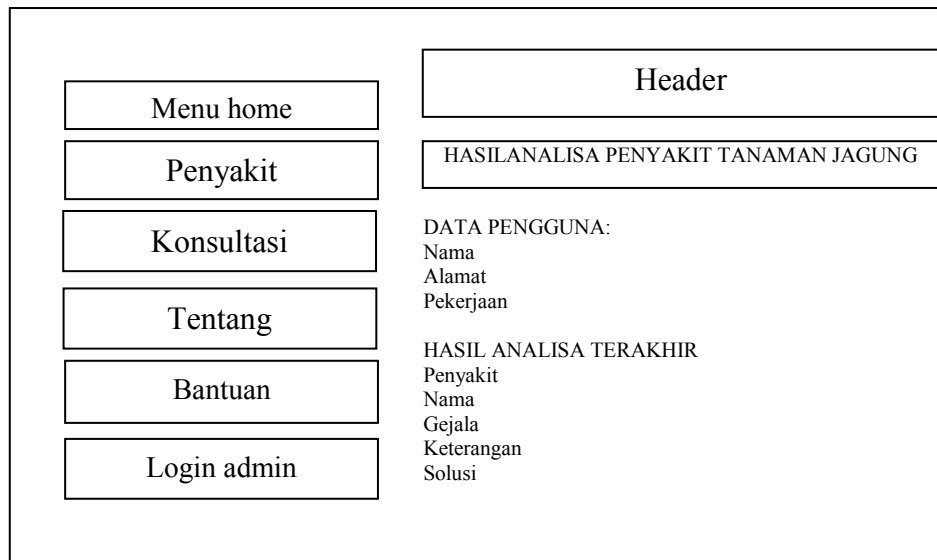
Header

Menu home

Penyakit

Konsultasi

Tentang

Bantuan

Login admin

HASILANALISA PENYAKIT TANAMAN JAGUNG

DATA PENGGUNA:
Nama
Alamat
Pekerjaan

HASIL ANALISA TERAKHIR
Penyakit
Nama
Gejala
Keterangan
Solusi